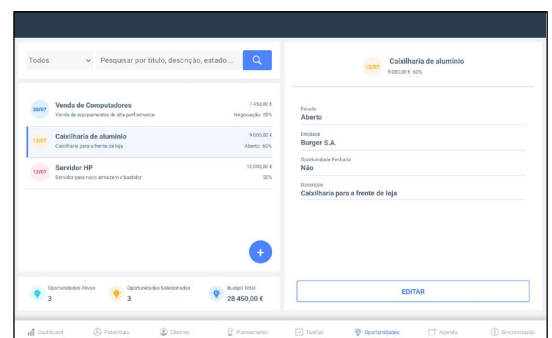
Todos

Pesquisar por título, descrição, estado...

20/07 Venda de Computadores
Venda de equipamentos de alta performance
7 450,00 €
Negociação 50%

12/07 Caixilharia de aluminio
Caixilharia para a frente de loja
9 000,00 €
Aberto 60%

12/07 Servidor HP
Servidor para novo armazem c/backlor
12 000,00 €
50%

Oportunidades Ativas
3

Oportunidades Selecionadas
3

Budget Total
28 450,00 €

12/07 Caixilharia de aluminio
9 000,00 € 60%

Estado
Aberto

Entidade
Burger S.A.

Oportunidade Fechada
Não

Descrição
Caixilharia para a frente de loja

EDITAR

Dashboard
Potenciais
Clientes
Planeamento
Tarefas
Oportunidades
Agenda
Sincronização